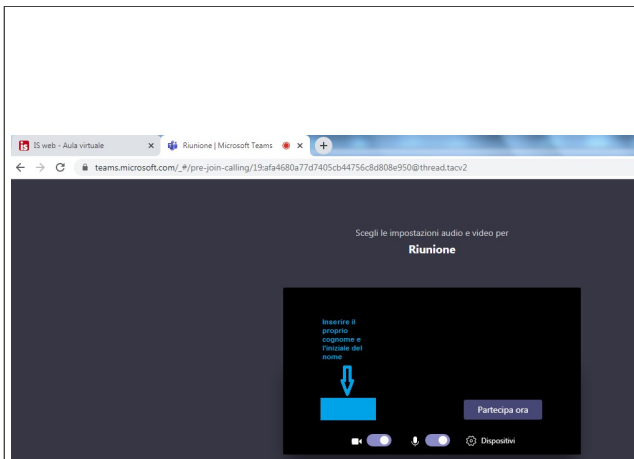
IS web - Aula virtuale ×
Riunione | Microsoft Teams ×
+
teams.microsoft.com/_#/pre-join-calling/19:afa4680a77d7405cb44756c8d808e950@thread.tacv2

Scegli le impostazioni audio e video per
Riunione

Inserire il proprio cognome e l'iniziale del nome

Partecipa ora

Dispositivi